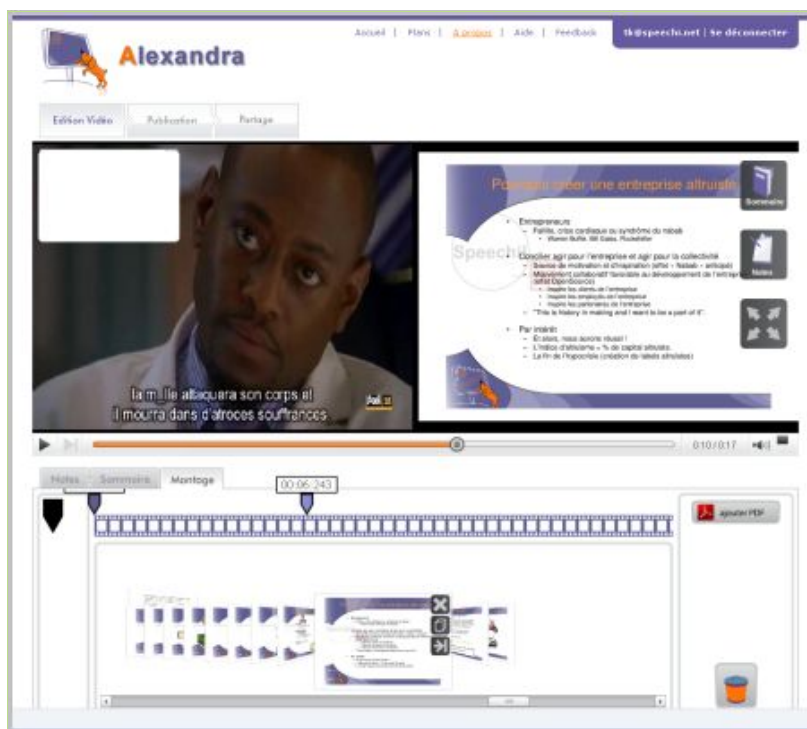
Alexandra

Accueil | Plan | A propos | Aide | Feedback

tk@speechi.net | Se déconnecter

Edition Vidéo | Publication | Partage

la m..lle attaquera son corps et I mourra dans d'atroces souffrances

Pourquoi créer une entreprise altruiste

- Entrepreneurs
  - Faillite, crise cardiaque ou syndrome du nabab
    - Warren Buffet, Bill Gates, Rockefeller
- Concilier agir pour l'entreprise et agir pour la collectivité
  - Source de motivation et d'inspiration (effet « Nabab » anticipé)
  - Mouvement collaboratif favorable au développement de l'entreprise (effet Opensource)
    - Inspire les clients de l'entreprise
    - Inspire les employés de l'entreprise
    - Inspire les partenaires de l'entreprise
  - "This is history in making and I want to be a part of it".
- Par instinct
  - Et alors, nous avons réussi !
  - L'indice d'altruisme = % de capital altruiste.
  - La fin de l'hypocrisie (création de labels altruistes)

Speechi

Sommaire

Notes

0:10/0:17

Notes | Sommaire | Montage

00:06:243

ajouter PDF